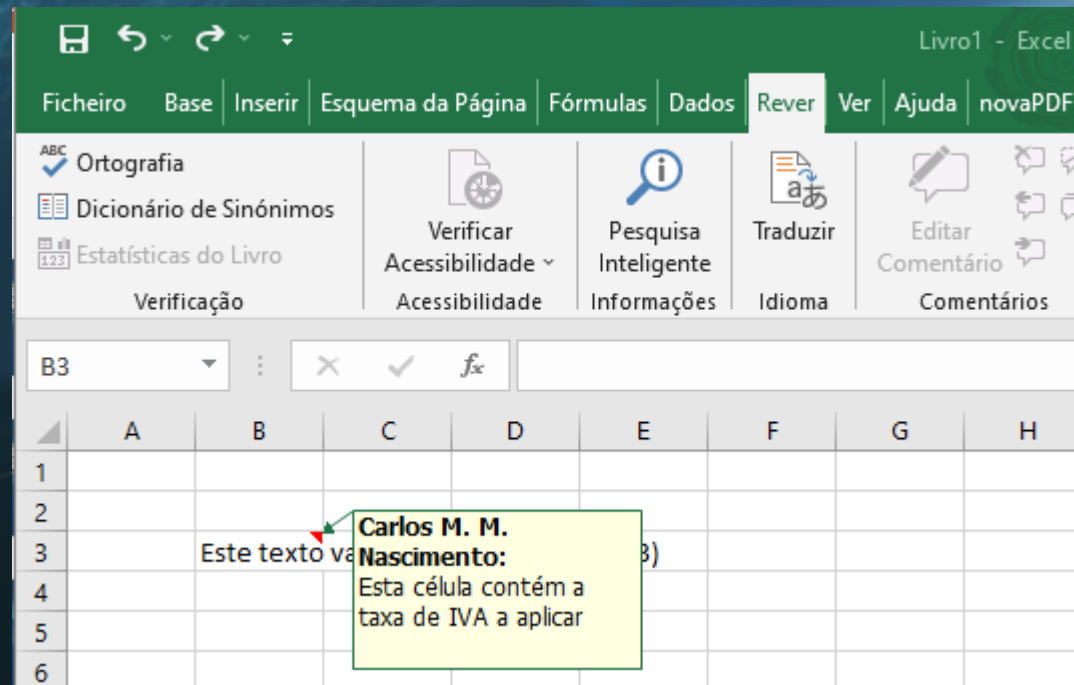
Livro1 - Excel

Ficheiro Base Inserir Esquema da Página Fórmulas Dados Rever Ver Ajuda novaPDF

ABC Ortografia
Dicionário de Sinónimos
Estatísticas do Livro
Verificação

Verificar Acessibilidade
Acessibilidade

Pesquisa Inteligente
Informações

Traduzir
Idioma

Editar Comentário
Comentários

B3

$f_x$

| | A | B | C | D | E | F | G | H |
|---|---|---|---|---|---|---|---|---|
| 1 | | | | | | | | |
| 2 | | | | | | | | |
| 3 | | Este texto va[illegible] | | 3) | | | | |
| 4 | | | | | | | | |
| 5 | | | | | | | | |
| 6 | | | | | | | | |

Carlos M. M. Nascimento:
Esta célula contém a taxa de IVA a aplicar